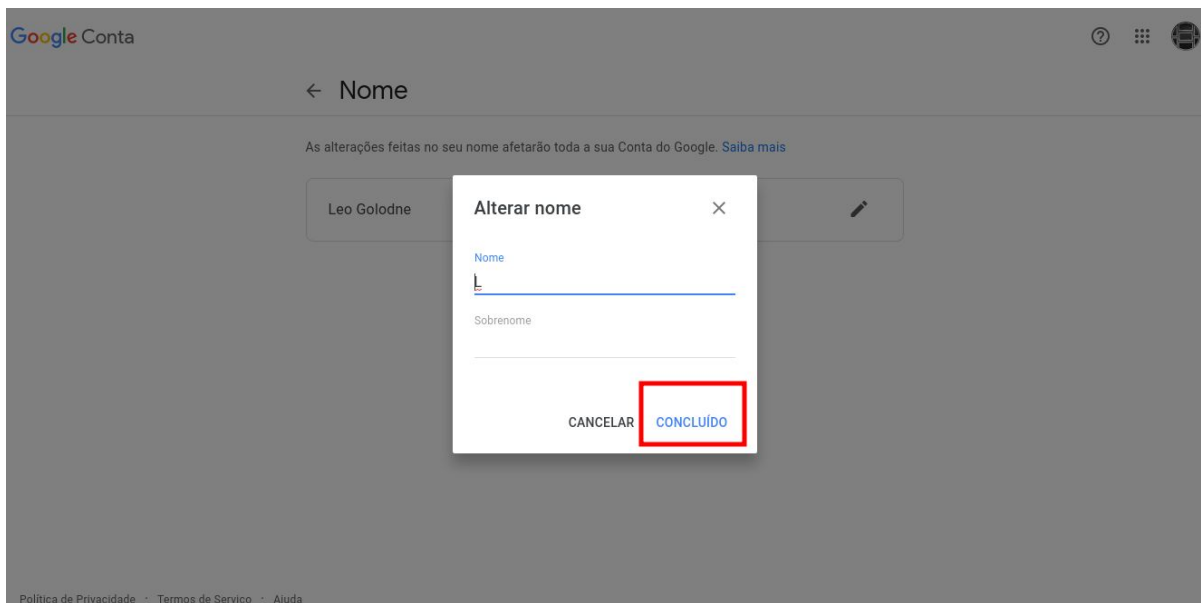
Google Conta

← Nome

As alterações feitas no seu nome afetarão toda a sua Conta do Google. Saiba mais

Leo Golodne

Alterar nome

Nome

L

Sobrenome

CANCELAR CONCLUÍDO

Política de Privacidade · Termos de Serviço · Ajuda